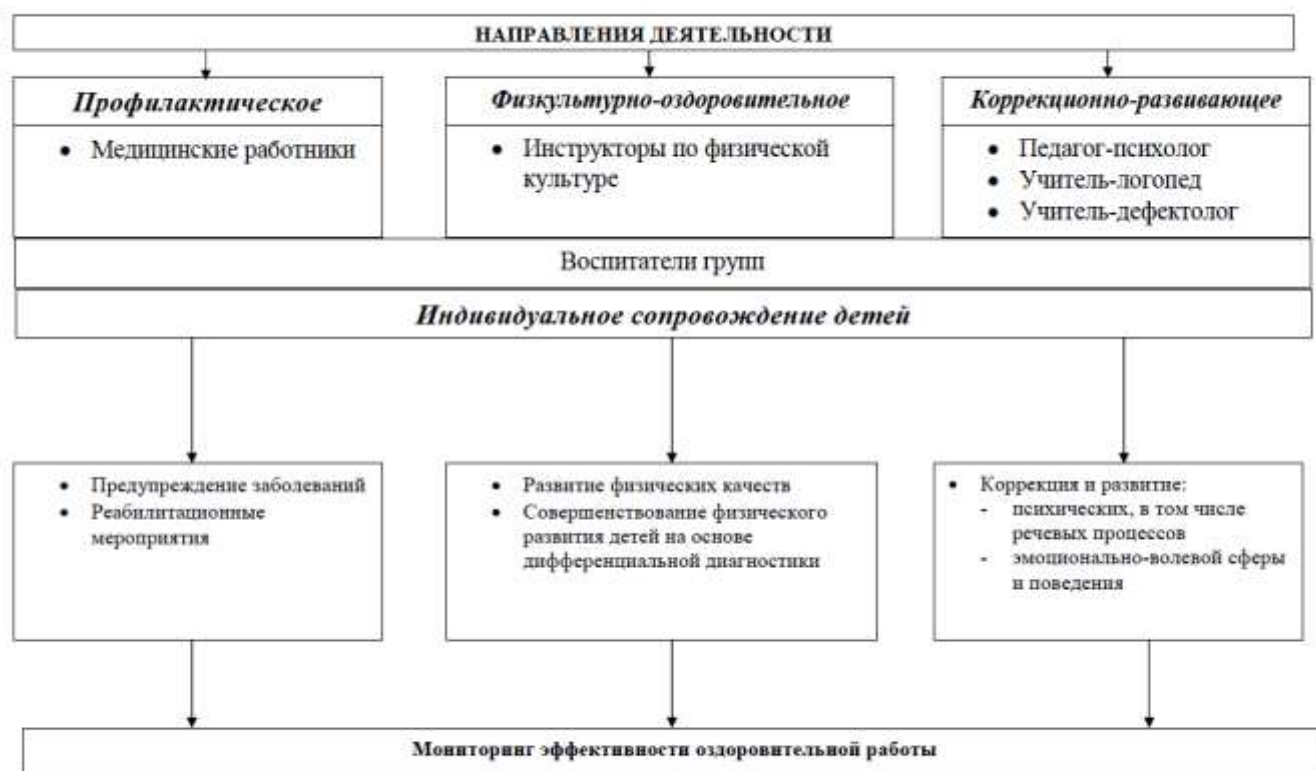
НАПРАВЛЕНИЯ ДЕЯТЕЛЬНОСТИ

Профилактическое

• Медицинские работники

Физкультурно-оздоровительное

• Инструкторы по физической культуре

Коррекционно-развивающее

• Педагог-психолог
• Учитель-логопед
• Учитель-дефектолог

Воспитатели групп

Индивидуальное сопровождение детей

• Предупреждение заболеваний
• Реабилитационные мероприятия

• Развитие физических качеств
• Совершенствование физического развития детей на основе дифференциальной диагностики

• Коррекция и развитие:
- психических, в том числе речевых процессов
- эмоционально-волевой сферы и поведения

Мониторинг эффективности оздоровительной работы